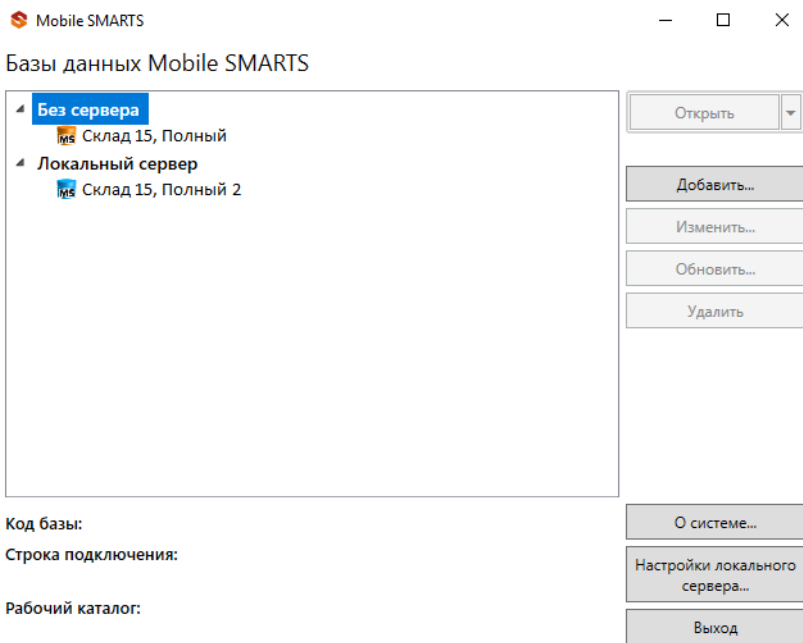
Mobile SMARTS

Базы данных Mobile SMARTS

Без сервера
MS Склад 15, Полный
Локальный сервер
MS Склад 15, Полный 2

Открыть

Добавить...
Изменить...
Обновить...
Удалить

Код базы:
Строка подключения:
Рабочий каталог:

О системе...
Настройки локального сервера...
Выход